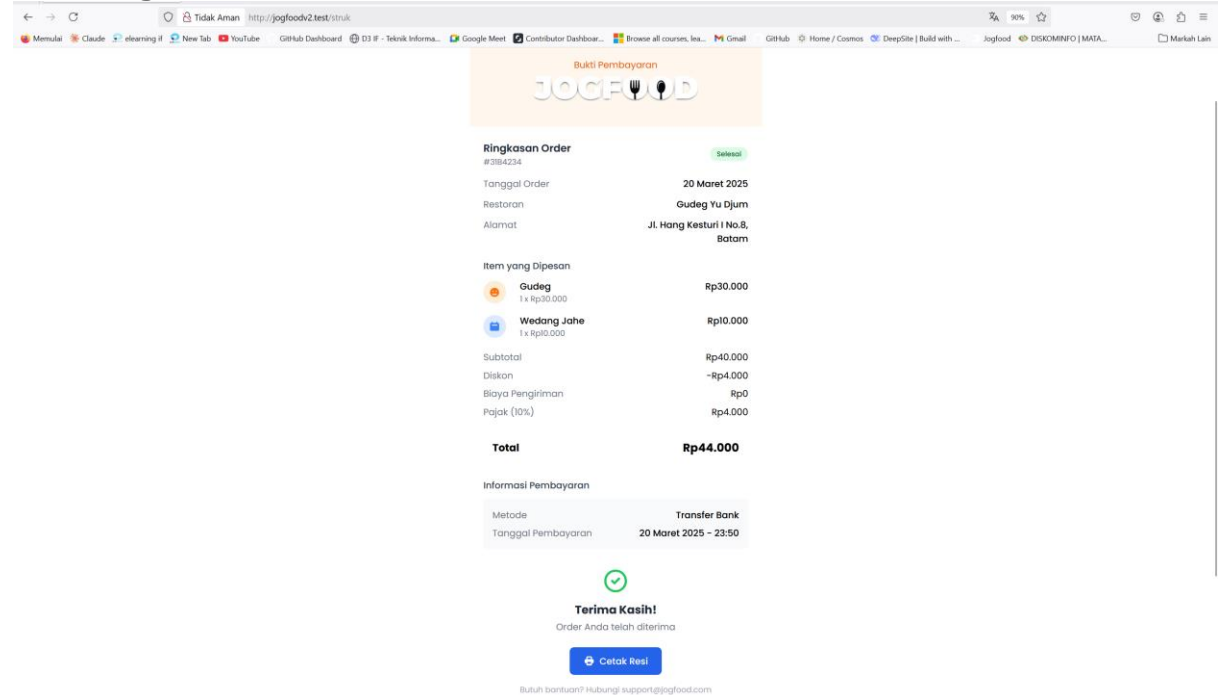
Tidak Aman http://jogfoodv2.test/struk

90%

Memulai Claude elearning if New Tab YouTube GitHub Dashboard D3 IF - Teknik Informa... Google Meet Contributor Dashboar... Browse all courses, lea... Gmail GitHub Home / Cosmos DeepSite | Build with ... Jogfood DISKOMINFO | MATA... Markah Lain

Bukti Pembayaran

JOGFOOD

Ringkasan Order
#3184234

Selesai

| | |
|---|---|
| Tanggal Order | 20 Maret 2025 |
| Restoran | Gudeg Yu Djum |
| Alamat | Jl. Hang Kesturi I No.8, Batam |

Item yang Dipesan

| | |
|---|---|
| Gudeg 1 x Rp30.000 | Rp30.000 |
| Wedang Jahe 1 x Rp10.000 | Rp10.000 |

| | |
|---|---|
| Subtotal | Rp40.000 |
| Diskon | -Rp4.000 |
| Biaya Pengiriman | Rp0 |
| Pajak (10%) | Rp4.000 |

Total Rp44.000

Informasi Pembayaran

| | |
|---|---|
| Metode | Transfer Bank |
| Tanggal Pembayaran | 20 Maret 2025 - 23:50 |

Terima Kasih!
Order Anda telah diterima

Cetak Resi

Butuh bantuan? Hubungi support@jogfood.com